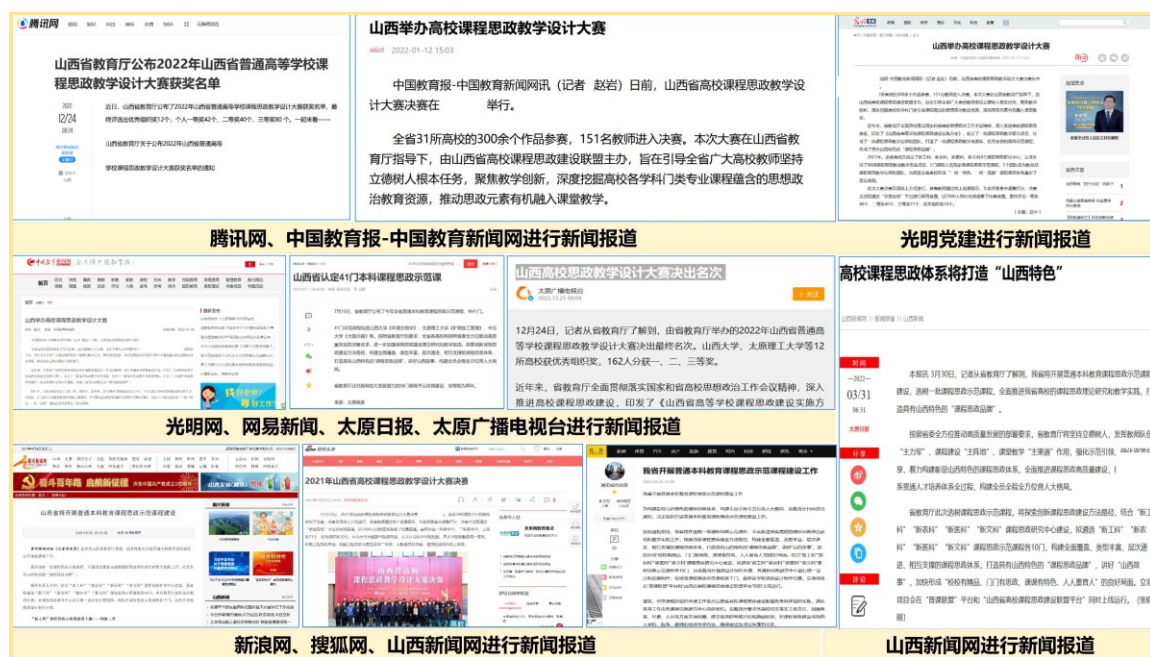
腾讯网

山西省教育厅公布2022年山西省普通高等学校课程思政教学设计大赛获奖名单

2022
12/24
06:24

近日，山西省教育厅公布了2022年山西省普通高等学校课程思政教学设计大赛获奖名单，最终评选出优秀组织奖12个、个人一等奖42个、二等奖40个、三等奖80个、一等奖——

山西省教育厅关于公布2022年山西省普通高等学校课程思政教学设计大赛获奖名单的通知

山西举办高校课程思政教学设计大赛

2022-01-12 15:03

中国教育报-中国教育新闻网讯（记者 赵岩）日前，山西省高校课程思政教学设计大赛决赛在 举行。

全省31所高校的300余个作品参赛，151名教师进入决赛。本次大赛在山西省教育厅指导下，由山西省高校课程思政建设联盟主办，旨在引导全省广大高校教师坚持立德树人根本任务，聚焦教学创新，深度挖掘高校各学科门类专业课程蕴含的思想政治教育资源，推动思政元素有机融入课堂教学。

山西举办高校课程思政教学设计大赛

腾讯网、中国教育报-中国教育新闻网进行新闻报道

光明党建进行新闻报道

山西省认定41门本科课程思政示范课

山西高校思政教学设计大赛决出名次

太原广播电视台

12月24日，记者从省教育厅了解到，由省教育厅举办的2022年山西省普通高等学校课程思政教学设计大赛决出最终名次。山西大学、太原理工大学等12所高校获优秀组织奖，162人分获一、二、三等奖。

近年来，省教育厅全面贯彻落实国家和省高校思想政治工作会议精神，深入推进高校课程思政建设，印发了《山西省高等学校课程思政建设实施方

高校课程思政体系将打造“山西特色”

2022
03/31

本报讯 3月30日，记者从省教育厅了解到，我省将开展普通本科教育课程思政示范课建设，遴选一批课程思政示范课程，全面推进我省高校课程思政建设研究和教学实践，打造具有山西特色的“课程思政品牌”。

光明网、网易新闻、太原日报、太原广播电视台进行新闻报道

山西省将开展普通本科教育课程思政示范课程建设

2021年山西省高校课程思政教学设计大赛决赛

山西省高校课程思政教学设计大赛决赛

我省开展普通本科教育课程思政示范课程建设工作

新浪网、搜狐网、山西新闻网进行新闻报道

山西新闻网进行新闻报道